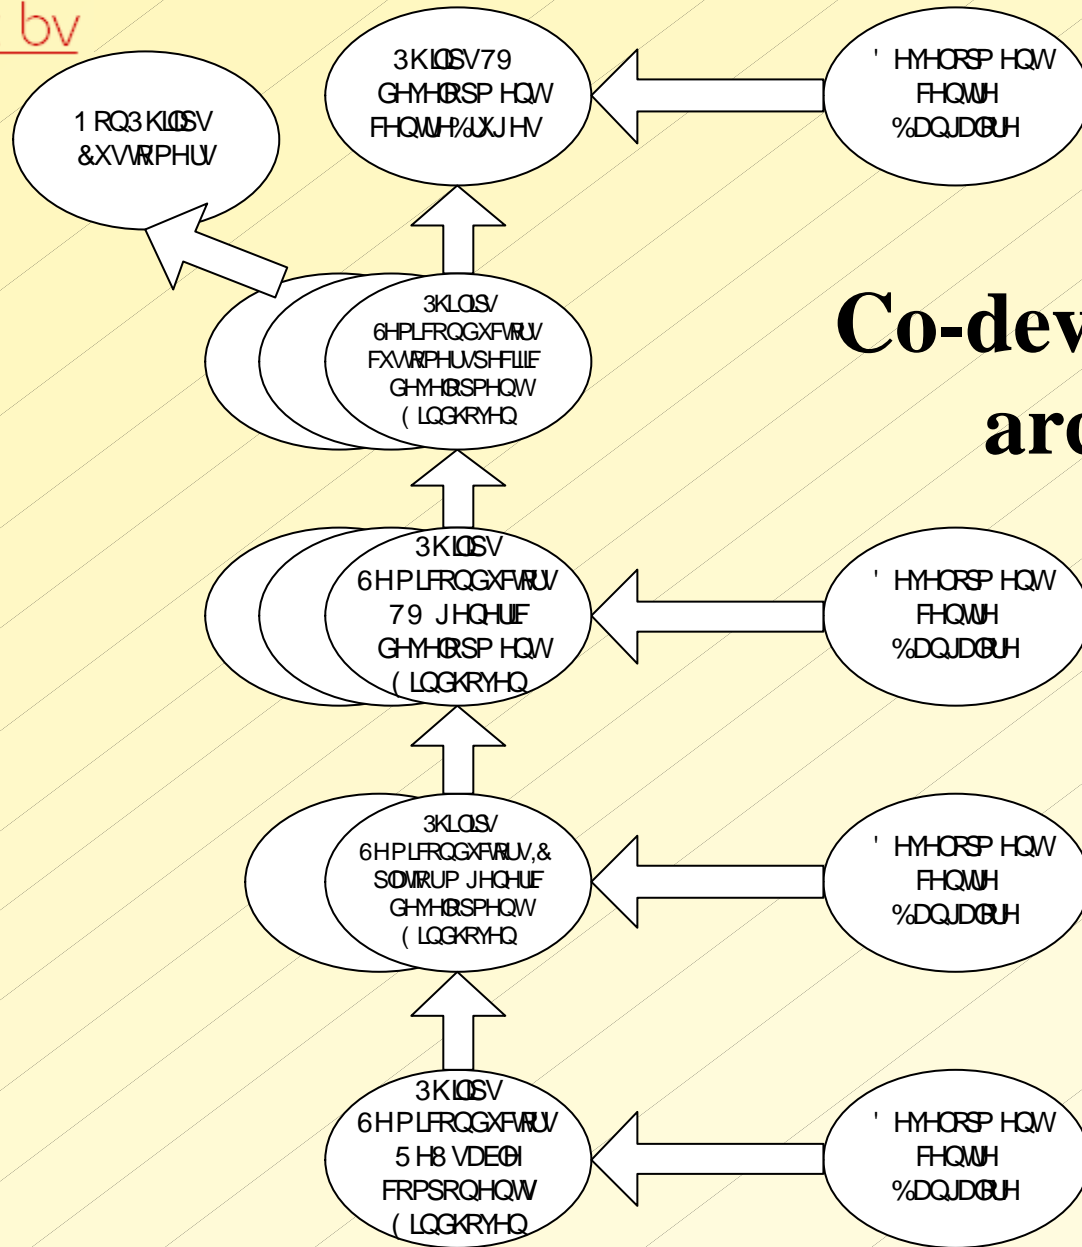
bv

1 RQ3 KLOLSV &XVWRPHUV

3 KLOLSV 79 GHYHORSP HQW FHQWUH%UXJHV

' HYHORSP HQW FHQWUH %DQJDORUH

Co-dev

arc

3 KLOLSV 6HPLFRQGXFWRUV FXVWRPHUVSHFLILF GHYHORSPHQW ( LQGKRYHQ

3 KLOLSV 6HPLFRQGXFWRUV 79 JHQHULF GHYHORSP HQW ( LQGKRYHQ

' HYHORSP HQW FHQWUH %DQJDORUH

3 KLOLSV 6HPLFRQGXFWRUV,& SODWIRUP JHQHULF GHYHORSPHQW ( LQGKRYHQ

' HYHORSP HQW FHQWUH %DQJDORUH

3 KLOLSV 6HPLFRQGXFWRUV 5 H8 VDEOH FRPSRQHQWV ( LQGKRYHQ

' HYHORSP HQW FHQWUH %DQJDORUH